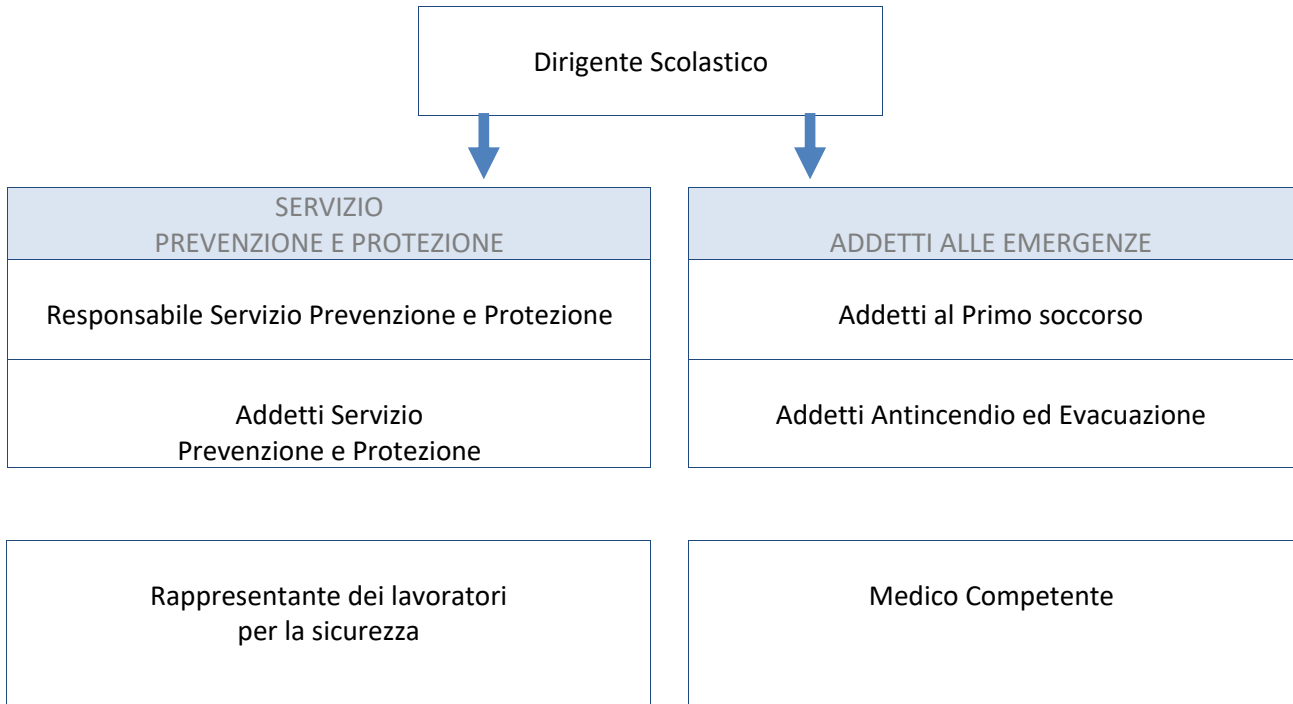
Dirigente Scolastico

SERVIZIO
PREVENZIONE E PROTEZIONE

Responsabile Servizio Prevenzione e Protezione

Addetti Servizio
Prevenzione e Protezione

ADDETTI ALLE EMERGENZE

Addetti al Primo soccorso

Addetti Antincendio ed Evacuazione

Rappresentante dei lavoratori
per la sicurezza

Medico Competente